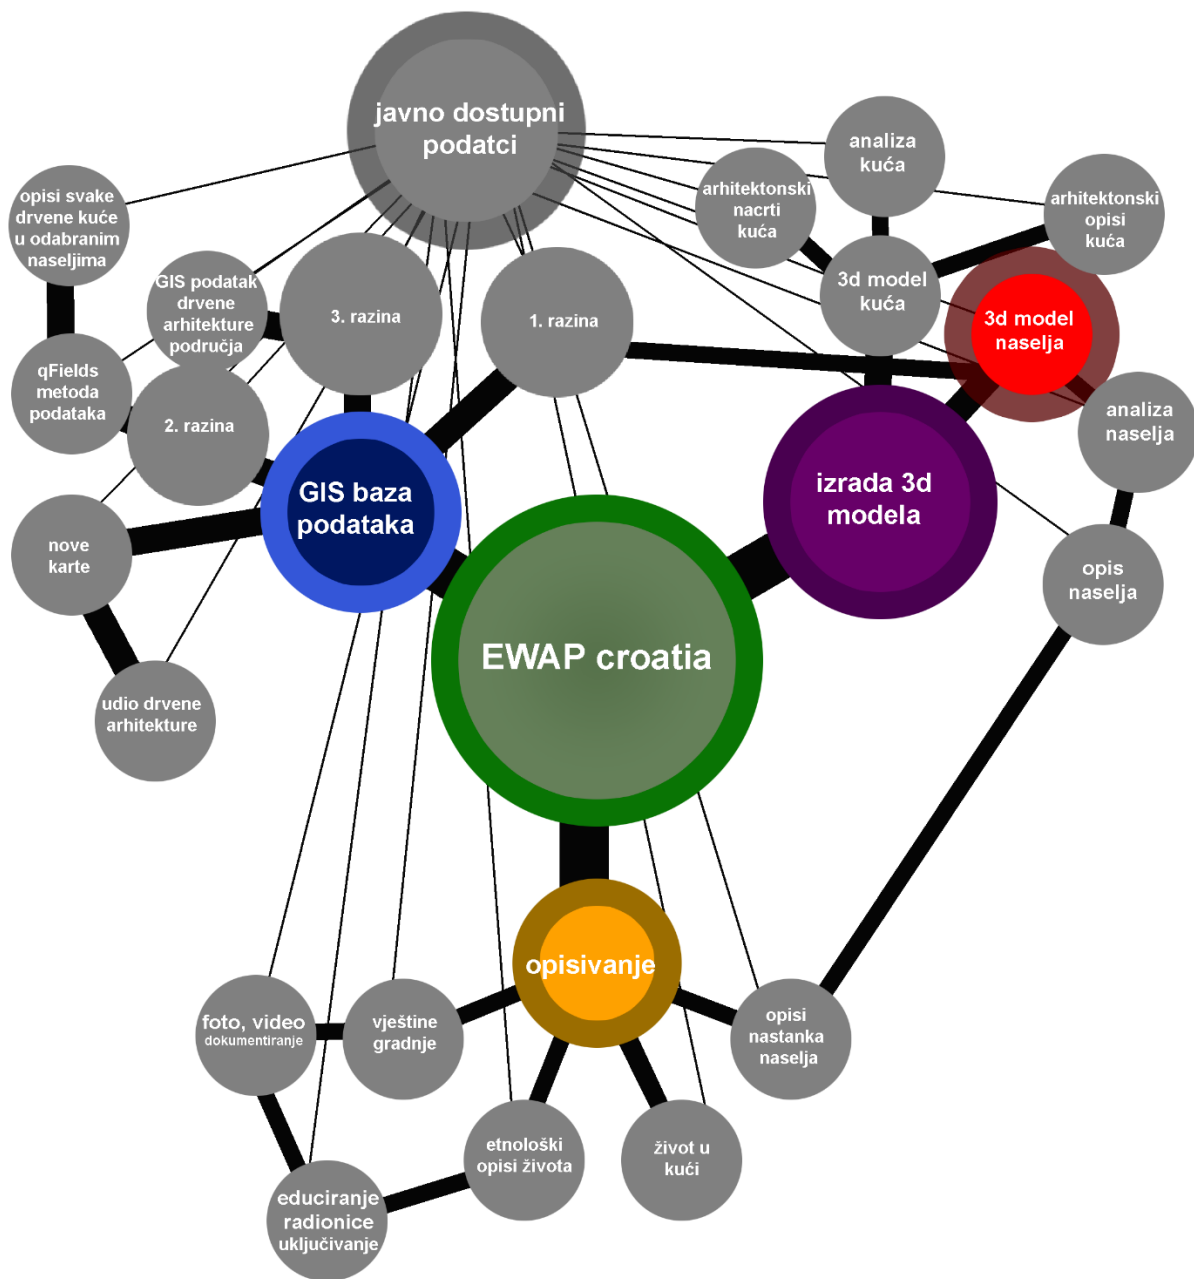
javno dostupni podatci

analiza kuća

arhitektonski nacrti kuća

arhitektonski opisi kuća

opisi svake drvene kuće u odabranim naseljima

GIS podatak drvene arhitekture područja

3. razina

1. razina

3d model kuća

3d model naselja

qFields metoda podataka

2. razina

analiza naselja

GIS baza podataka

izrada 3d modela

nove karte

opis naselja

EWAP croatia

udio drvene arhitekture

opisivanje

foto, video dokumentiranje

vještine gradnje

opisi nastanka naselja

etnološki opisi života

život u kući

educiranje radionice uključivanje